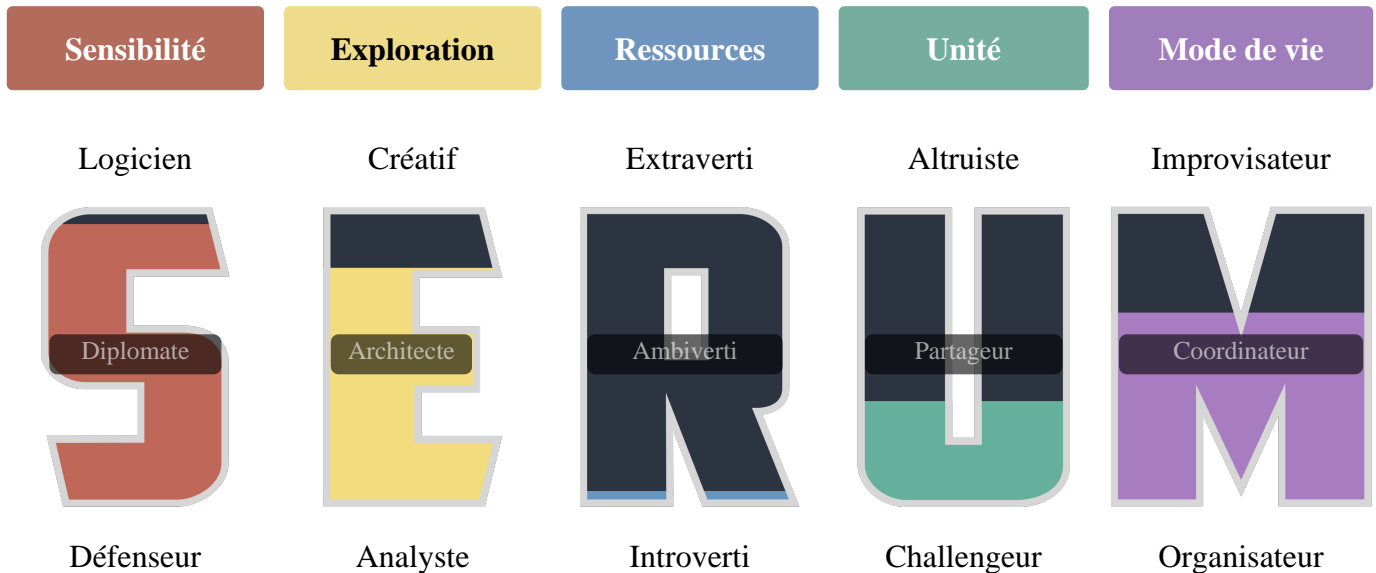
Sensibilité

Exploration

Ressources

Unité

Mode de vie

Logicien

Créatif

Extraverti

Altruiste

Improvisateur

Diplomate

Architecte

Ambiverti

Partageur

Coordinateur

Défenseur

Analyste

Introverti

Challengeur

Organisateur